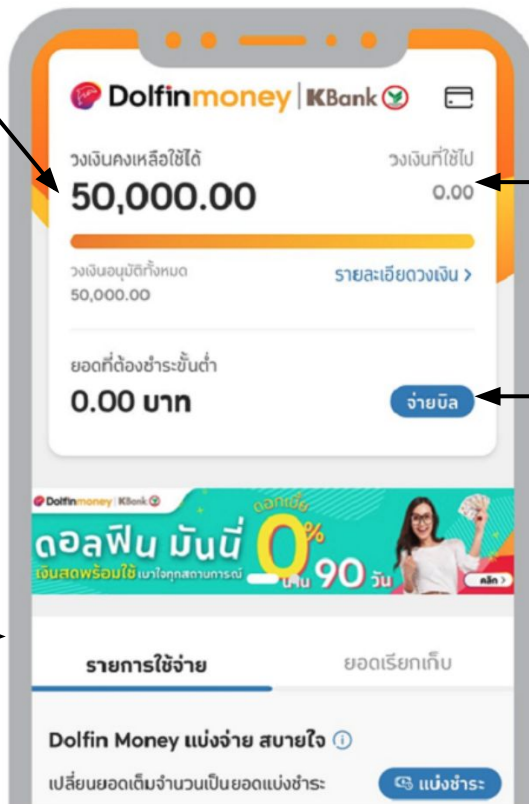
Dolfinmoney | KBank

วงเงินคงเหลือใช้ได้
50,000.00

วงเงินที่ใช้ไป
0.00

วงเงินอนุมัติทั้งหมด
50,000.00

รายละเอียดวงเงิน >

ยอดที่ต้องชำระขั้นต่ำ
0.00 บาท

จ่ายบิล

Dolfinmoney | KBank
ดอลฟิน มันนี่
เงินสดพร้อมใช้ เบาใจทุกสถานการณ์
ดอกเบี้ย 0% นาน 90 วัน
คลิก >

รายการใช้จ่าย

ยอดเรียกเก็บ

Dolfin Money แบ่งจ่าย สบายใจ

เปลี่ยนยอดเต็มจำนวนเป็นยอดแบ่งชำระ

แบ่งชำระ